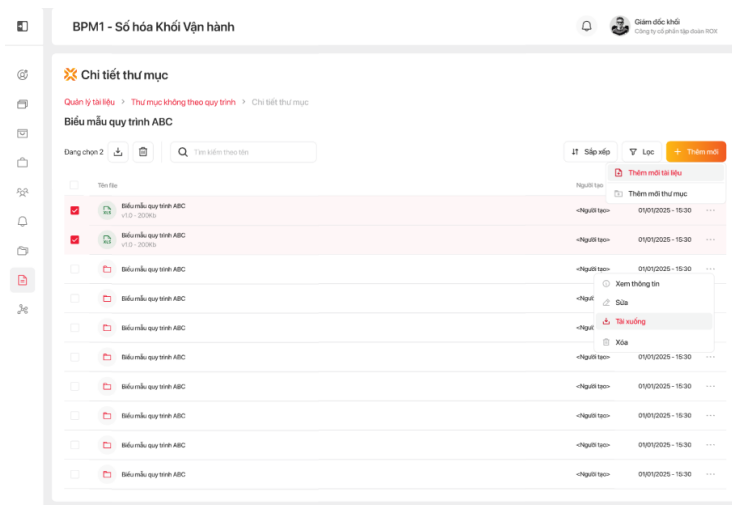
BPM1 - Số hóa Khối Vận hành

Giám đốc khối
Công ty cổ phần tập đoàn ROX

Chi tiết thư mục

Quản lý tài liệu > Thư mục không theo quy trình > Chi tiết thư mục

Biểu mẫu quy trình ABC

Đang chọn 2

Tìm kiếm theo tên

Sắp xếp

Lọc

+ Thêm mới

Thêm mới tài liệu

Thêm mới thư mục

| | Tên file | Người tạo | | |
|---|---|---|---|---|
| | Biểu mẫu quy trình ABC v1.0 - 200Kb | <Người tạo> | 01/01/2025 - 15:30 | ··· |
| | Biểu mẫu quy trình ABC v1.0 - 200Kb | <Người tạo> | 01/01/2025 - 15:30 | ··· |
| | Biểu mẫu quy trình ABC | <Người tạo> | 01/01/2025 - 15:30 | ··· |
| | Biểu mẫu quy trình ABC | <Ng | | |
| | Biểu mẫu quy trình ABC | <Ng | | |
| | Biểu mẫu quy trình ABC | <Người tạo> | 01/01/2025 - 15:30 | ··· |
| | Biểu mẫu quy trình ABC | <Người tạo> | 01/01/2025 - 15:30 | ··· |
| | Biểu mẫu quy trình ABC | <Người tạo> | 01/01/2025 - 15:30 | ··· |
| | Biểu mẫu quy trình ABC | <Người tạo> | 01/01/2025 - 15:30 | ··· |
| | Biểu mẫu quy trình ABC | <Người tạo> | 01/01/2025 - 15:30 | ··· |

Xem thông tin

Sửa

Tải xuống

Xóa